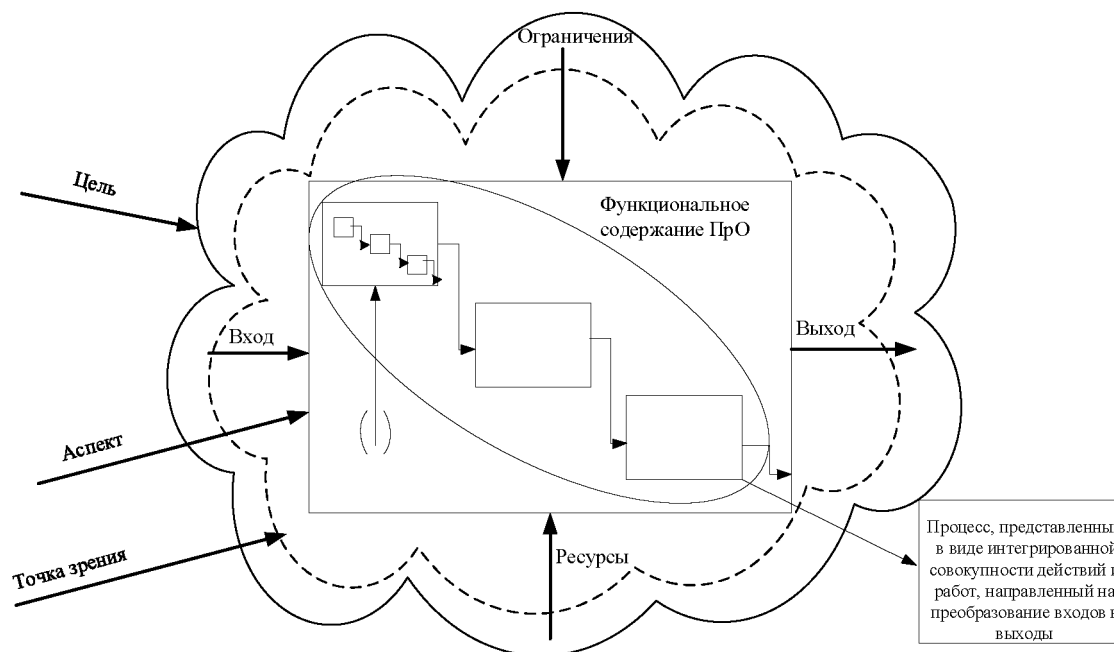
Ограничения

Цель

Функциональное содержание ПрО

Вход

Выход

Аспект

Точка зрения

Ресурсы

Процесс, представленны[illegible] в виде интегрированной совокупности действий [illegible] работ, направленный на преобразование входов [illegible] выходы